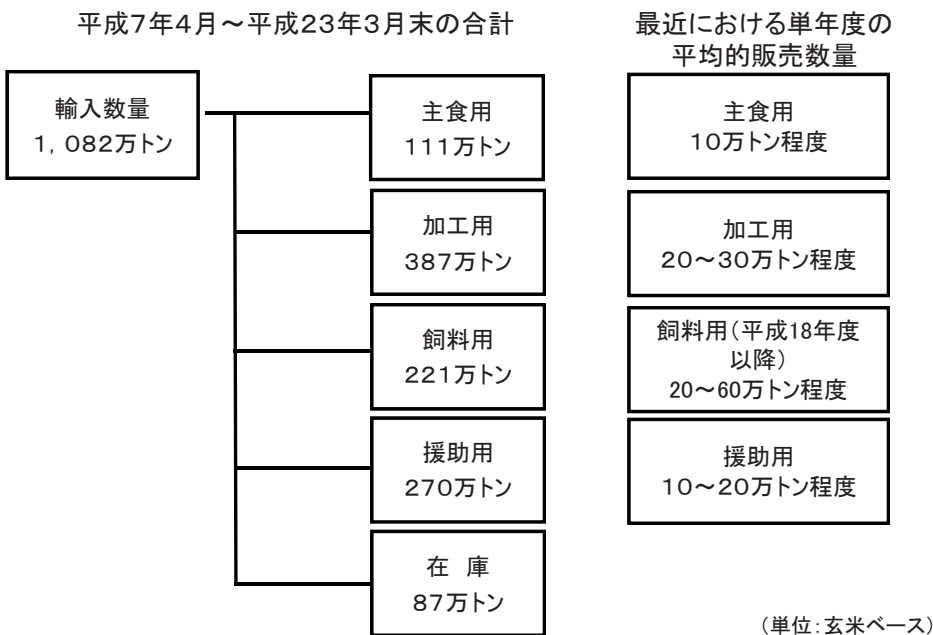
平成7年4月～平成23年3月末の合計

輸入数量
1，082万トン

主食用
111万トン

加工用
387万トン

飼料用
221万トン

援助用
270万トン

在 庫
87万トン

最近における単年度の
平均的販売数量

主食用
10万トン程度

加工用
20～30万トン程度

飼料用（平成18年度以降）
20～60万トン程度

援助用
10～20万トン程度

（単位：玄米ベース）